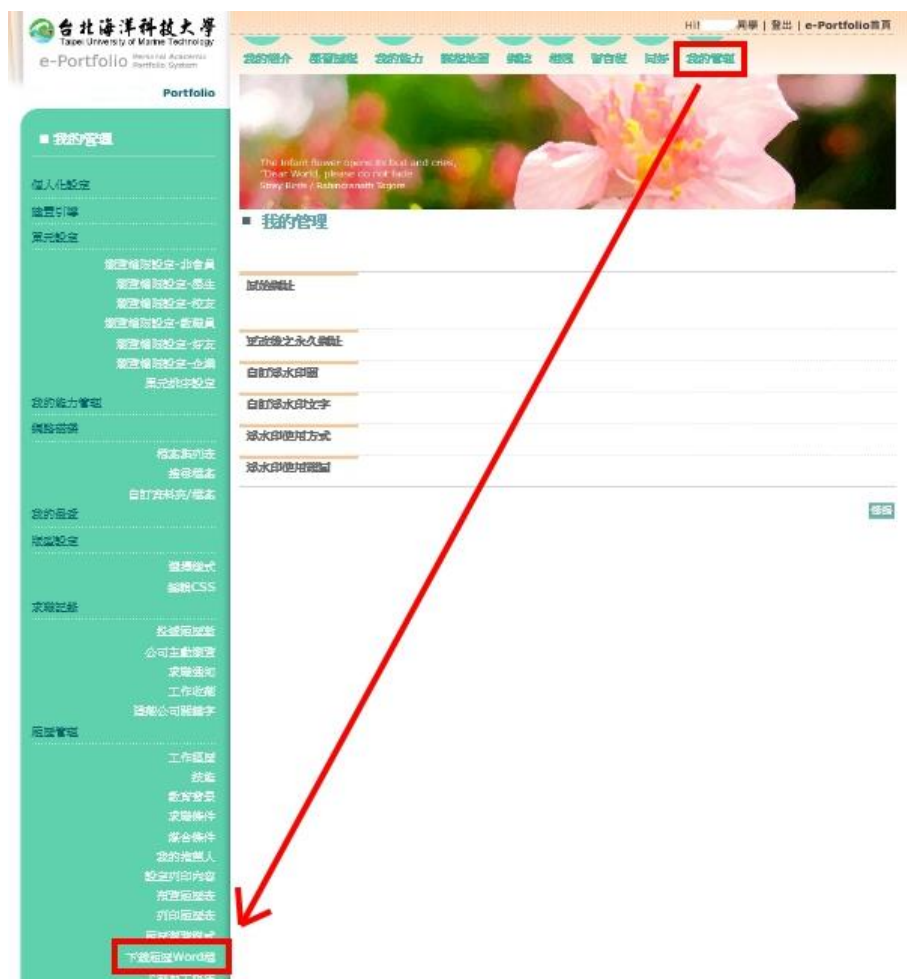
台北海洋科技大學
Taipei University of Marine Technology
e-Portfolio Personal Academic Portfolio System

Hi! 同學 | 登出 | e-Portfolio首頁

我的簡介 就業地圖 我的能力 職能地圖 網誌 相簿 留言板 同好 我的管理

Portfolio

■ 我的管理

個人化設定
建置引導
展示設定
瀏覽權限設定-非會員
瀏覽權限設定-學生
瀏覽權限設定-校友
瀏覽權限設定-教職員
瀏覽權限設定-好友
瀏覽權限設定-企業
展示排序設定
我的能力管理
網路硬碟
檔案瀏覽
指定檔案
自訂資料夾/檔案
我的最愛
版型設定
佈景樣式
編輯CSS
求職記錄
投遞履歷表
公司主動邀請
求職通知
工作收藏
訂閱公司關鍵字
履歷管理
工作經歷
技能
教育背景
求職條件
媒合條件
我的推薦人
設定列印內容
預覽履歷表
列印履歷表
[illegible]
下載履歷Word檔

The Infant flower opens its bud and cries, "Dear World, please do not fade." Stray Birds / Rabindranath Tagore

■ 我的管理

試放網址
正式使之永久網址
自訂浮水印圖
自訂浮水印文字
浮水印使用方式
浮水印使用範圍

修改